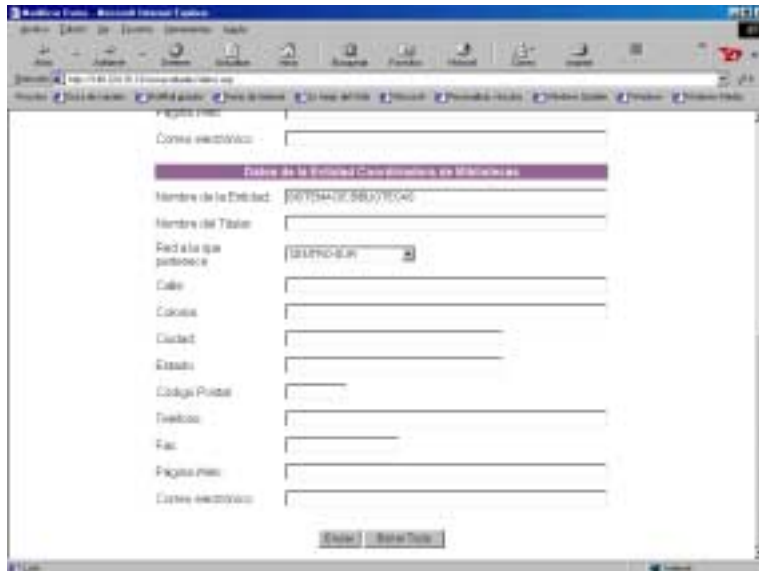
Modificar Datos - Microsoft Internet Explorer

Archivo Edición Ver Favoritos Herramientas Ayuda

Atrás Adelante Detener Actualizar Inicio Búsqueda Favoritos Historial Correo Imprimir

Dirección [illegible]

Vínculos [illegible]

Página Web

Correo electrónico

Datos de la Entidad Coordinadora de Bibliotecas

Nombre de la Entidad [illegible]

Nombre del Titular

Red a la que pertenece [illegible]

Calle

Colonia

Ciudad

Estado

Código Postal

Teléfono

Fax

Página Web

Correo electrónico

Enviar Borrar Todo

Listo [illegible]